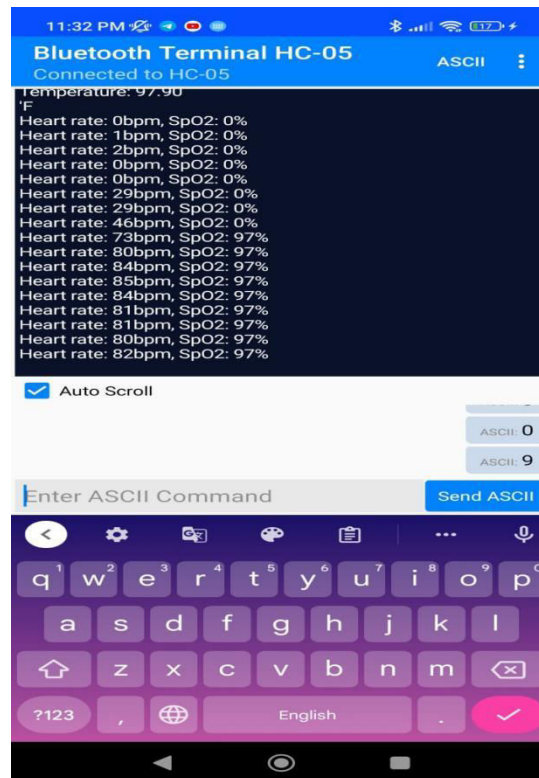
11:32 PM

117

Bluetooth Terminal HC-05

Connected to HC-05

ASCII

Temperature: 97.90
'F
Heart rate: 0bpm, SpO2: 0%
Heart rate: 1bpm, SpO2: 0%
Heart rate: 2bpm, SpO2: 0%
Heart rate: 0bpm, SpO2: 0%
Heart rate: 0bpm, SpO2: 0%
Heart rate: 29bpm, SpO2: 0%
Heart rate: 29bpm, SpO2: 0%
Heart rate: 46bpm, SpO2: 0%
Heart rate: 73bpm, SpO2: 97%
Heart rate: 80bpm, SpO2: 97%
Heart rate: 84bpm, SpO2: 97%
Heart rate: 85bpm, SpO2: 97%
Heart rate: 84bpm, SpO2: 97%
Heart rate: 81bpm, SpO2: 97%
Heart rate: 81bpm, SpO2: 97%
Heart rate: 80bpm, SpO2: 97%
Heart rate: 82bpm, SpO2: 97%

Auto Scroll

ASCII: 0

ASCII: 9

Enter ASCII Command

Send ASCII

q 1 w 2 e 3 r 4 t 5 y 6 u 7 i 8 o 9 p

a s d f g h j k l

z x c v b n m

?123 , English .